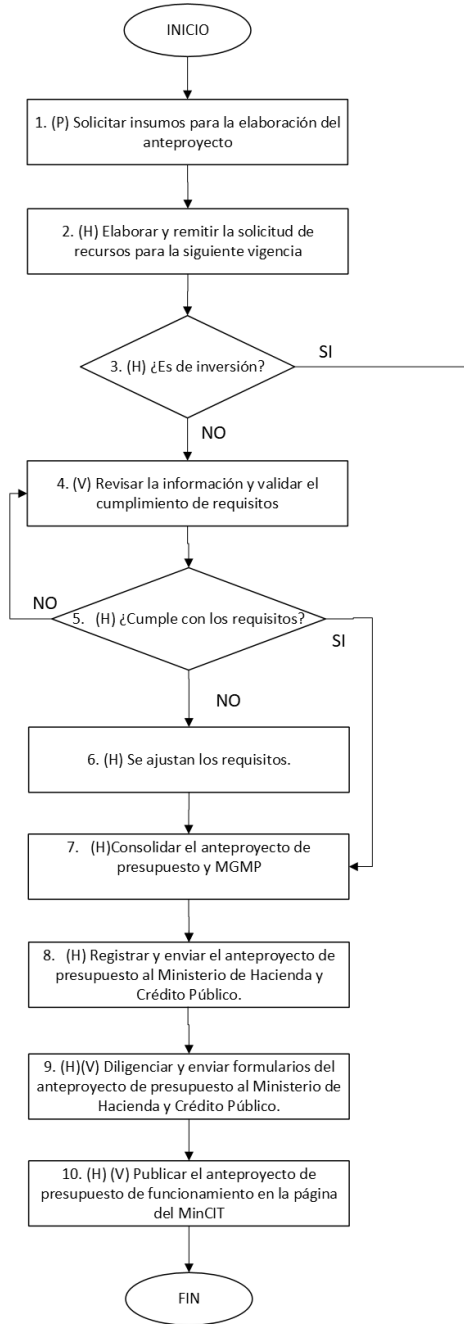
INICIO

1. (P) Solicitar insumos para la elaboración del anteproyecto

2. (H) Elaborar y remitir la solicitud de recursos para la siguiente vigencia

3. (H) ¿Es de inversión?

SI

NO

4. (V) Revisar la información y validar el cumplimiento de requisitos

NO

5. (H) ¿Cumple con los requisitos?

SI

NO

6. (H) Se ajustan los requisitos.

7. (H)Consolidar el anteproyecto de presupuesto y MGMP

8. (H) Registrar y enviar el anteproyecto de presupuesto al Ministerio de Hacienda y Crédito Público.

9. (H)(V) Diligenciar y enviar formularios del anteproyecto de presupuesto al Ministerio de Hacienda y Crédito Público.

10. (H) (V) Publicar el anteproyecto de presupuesto de funcionamiento en la página del MinCIT

FIN